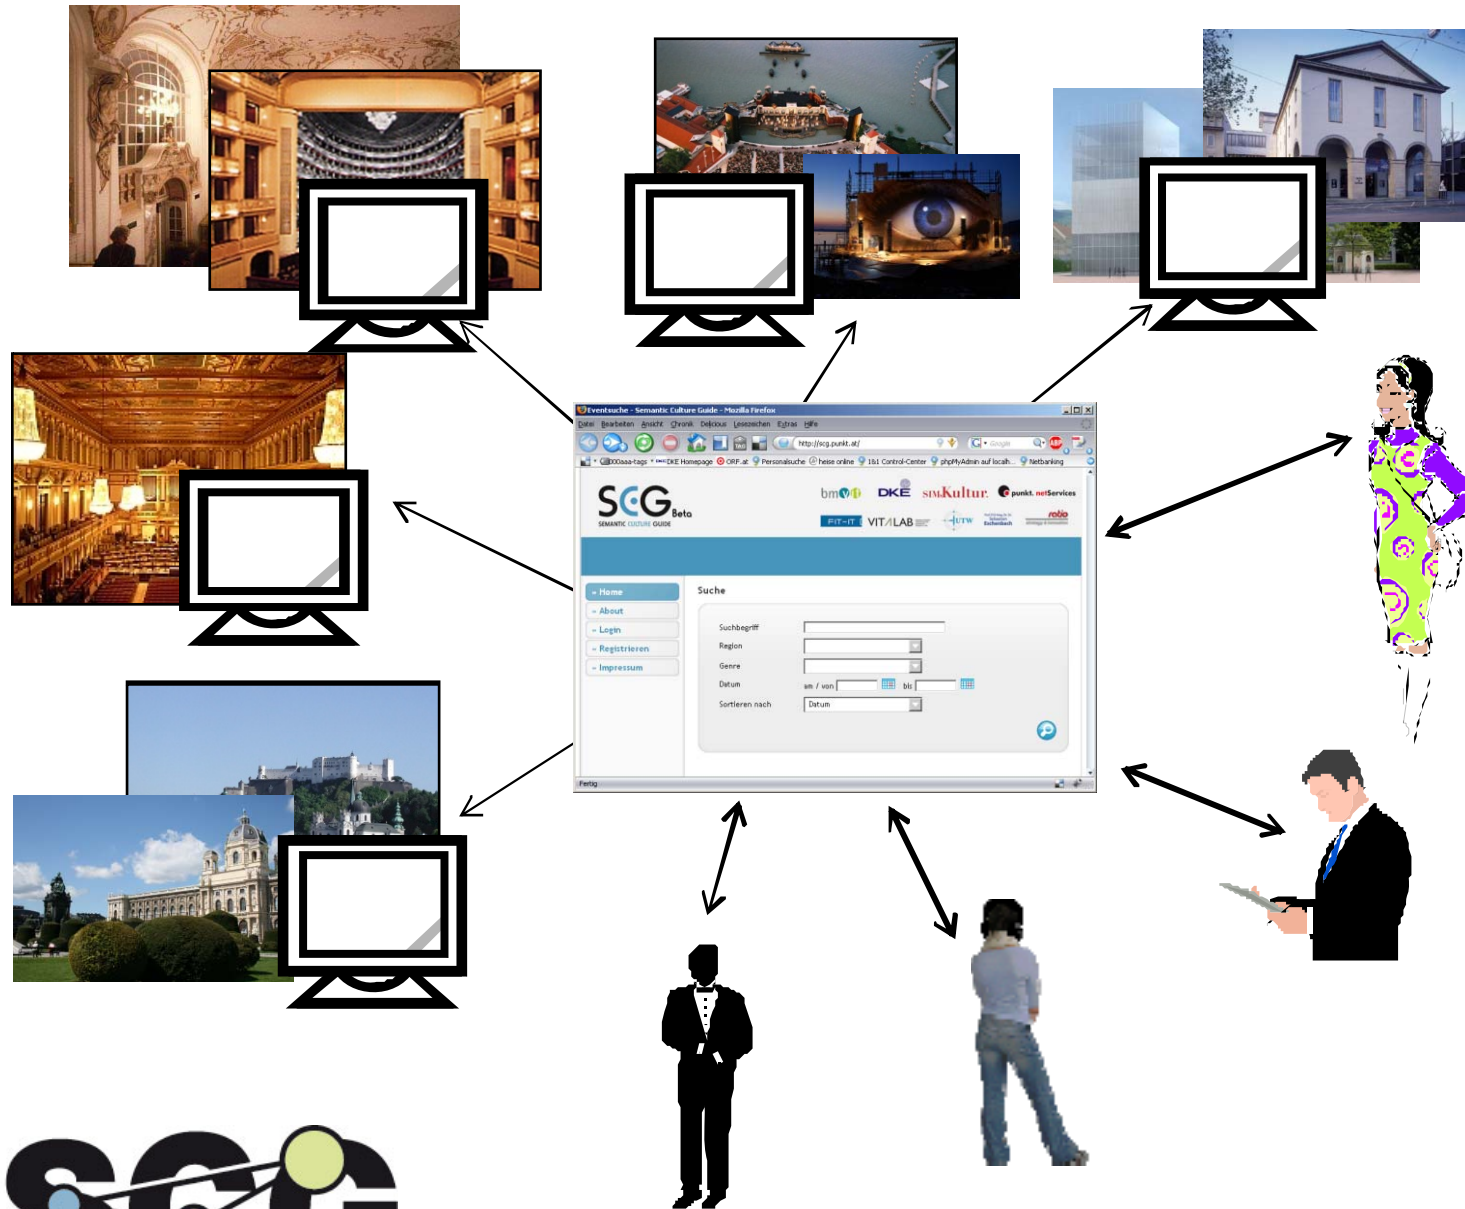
Eventsuche - Semantic Culture Guide - Mozilla Firefox

Datei Bearbeiten Ansicht Chronik Delicious Lesezeichen Extras Hilfe

http://scg.punkt.at/

Google

000aaa-tags DKE Homepage ORF.at Personalsuche heise online 1&1 Control-Center phpMyAdmin auf localh... Netbanking

SCG Beta
SEMANTIC CULTURE GUIDE

bm:vit DKE SIMKultur. punkt. netServices

FIT-IT VITALAB UTW robo

» Home
» About
» Login
» Registrieren
» Impressum

Suche

Suchbegriff
Region
Genre
Datum am / von bis
Sortieren nach Datum

Fertig

SCG